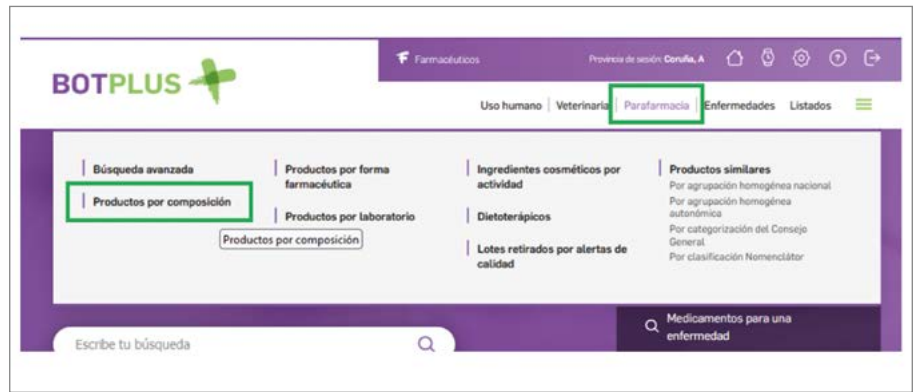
BOTPLUS

Farmacéuticos

Provincia de sesión: Coruña, A

Uso humano | Veterinaria | Parafarmacia | Enfermedades Listados

Búsqueda avanzada

Productos por composición

Productos por composición

Productos por forma farmacéutica

Productos por laboratorio

Ingredientes cosméticos por actividad

Dietoterápicos

Lotes retirados por alertas de calidad

Productos similares

Por agrupación homogénea nacional

Por agrupación homogénea autonómica

Por categorización del Consejo General

Por clasificación Nomenclátor

Escribe tu búsqueda

Medicamentos para una enfermedad